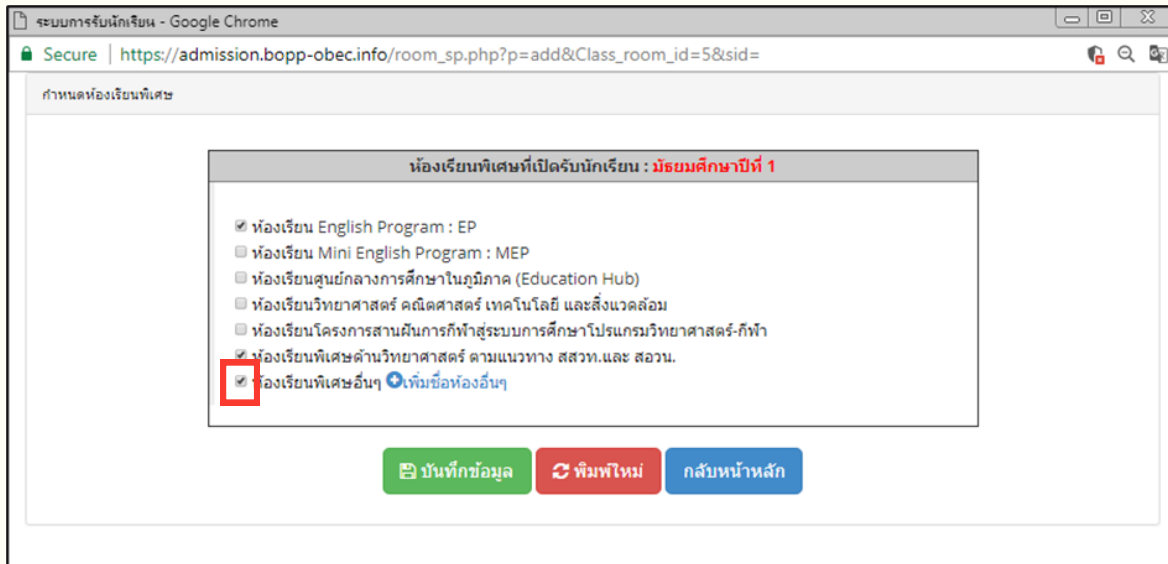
ระบบการรับนักเรียน - Google Chrome

Secure | https://admission.bopp-obec.info/room_sp.php?p=add&Class_room_id=5&sid=

กำหนดห้องเรียนพิเศษ

ห้องเรียนพิเศษที่เปิดรับนักเรียน : มัธยมศึกษาปีที่ 1

ห้องเรียน English Program : EP
ห้องเรียน Mini English Program : MEP
ห้องเรียนศูนย์กลางการศึกษาในภูมิภาค (Education Hub)
ห้องเรียนวิทยาศาสตร์ คณิตศาสตร์ เทคโนโลยี และสิ่งแวดล้อม
ห้องเรียนโครงการสานฝันการกีฬาสู่ระบบการศึกษาโปรแกรมวิทยาศาสตร์-กีฬา
ห้องเรียนพิเศษด้านวิทยาศาสตร์ ตามแนวทาง สสวท.และ สอวน.
ห้องเรียนพิเศษอื่นๆ เพิ่มชื่อห้องอื่นๆ

บันทึกข้อมูล | พิมพ์ใหม่ | กลับหน้าหลัก